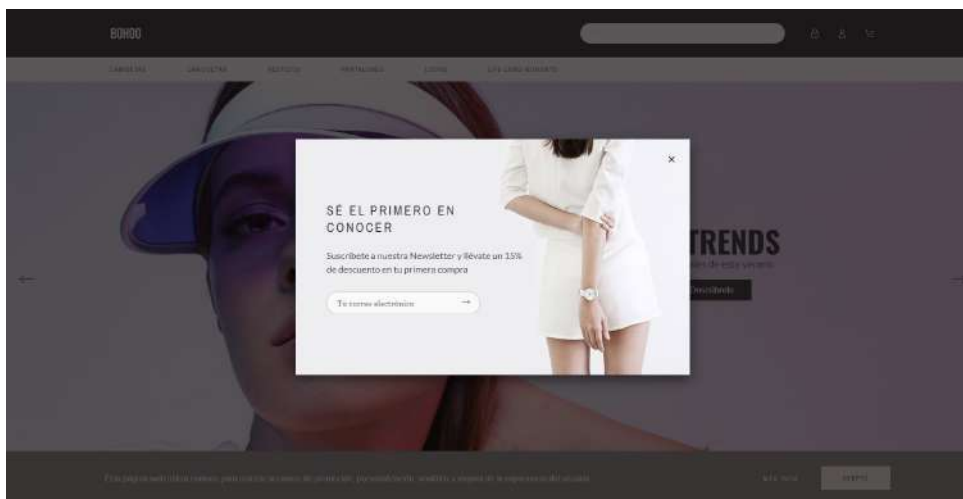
BOHOO

CAMISETAS CAMISETAS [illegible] PANTALONES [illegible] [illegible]

SÉ EL PRIMERO EN CONOCER

Suscríbete a nuestra Newsletter y llévate un 15% de descuento en tu primera compra

Tu correo electrónico →

×

TRENDS

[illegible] de este verano

Descúbrelo

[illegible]

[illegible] ACEPTO